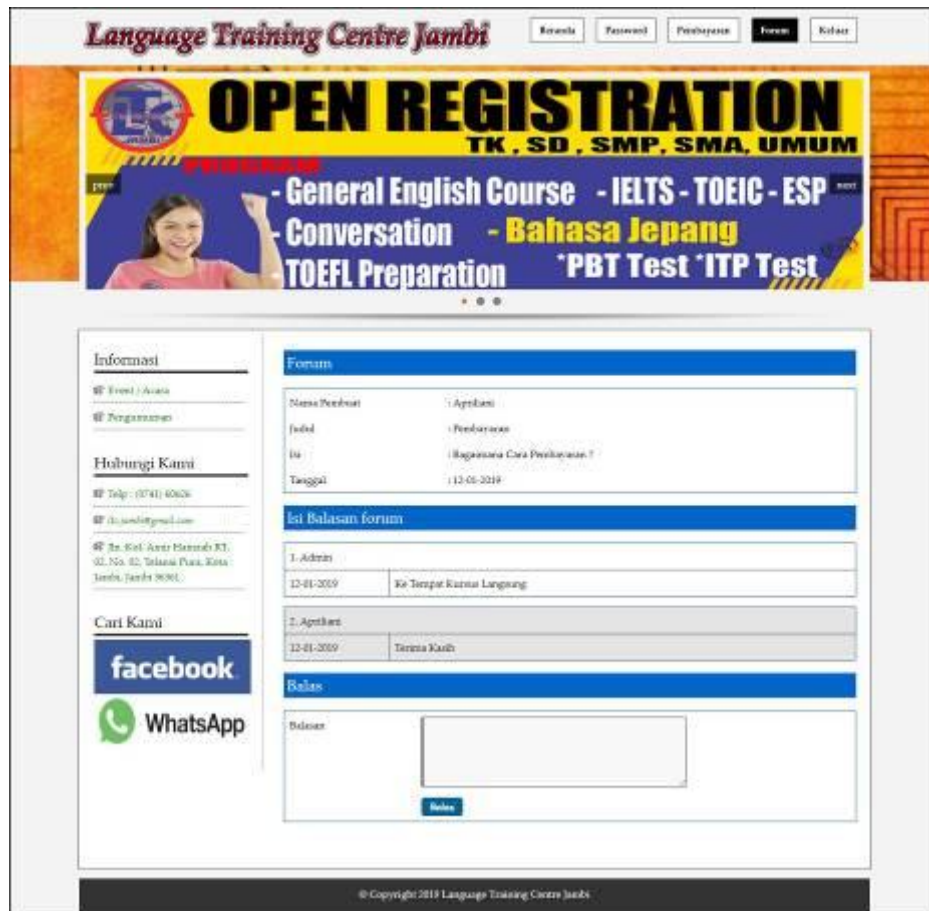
Language Training Centre Jambi

Beranda | Password | Pembayaran | Forum | Keluar

OPEN REGISTRATION
TK, SD, SMP, SMA, UMUM
PROGRAM
- General English Course - IELTS - TOEIC - ESP
- Conversation - Bahasa Jepang
- TOEFL Preparation *PBT Test *ITP Test

prev
next

Informasi
Event / Acara
Pengumuman

Hubungi Kami
Telp : (0741) 60626
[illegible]
Jln. Kol. Amir Hamzah RT. 02, No. 02, Telanai Pura, Kota Jambi, Jambi 36361.

Cari Kami
facebook
WhatsApp

Forum

| | |
|---|---|
| Nama Pembuat | : Aprilianti |
| Judul | : Pembayaran |
| Isi | : Bagaimana Cara Pembayaran ? |
| Tanggal | : 12-01-2019 |

Isi Balasan forum

| 1. Admin | |
|---|---|
| 12-01-2019 | Ke Tempat Kursus Langsung |

| 2. Aprilianti | |
|---|---|
| 12-01-2019 | Terima Kasih |

Balas

Balasan

Balas

© Copyright 2019 Language Training Centre Jambi